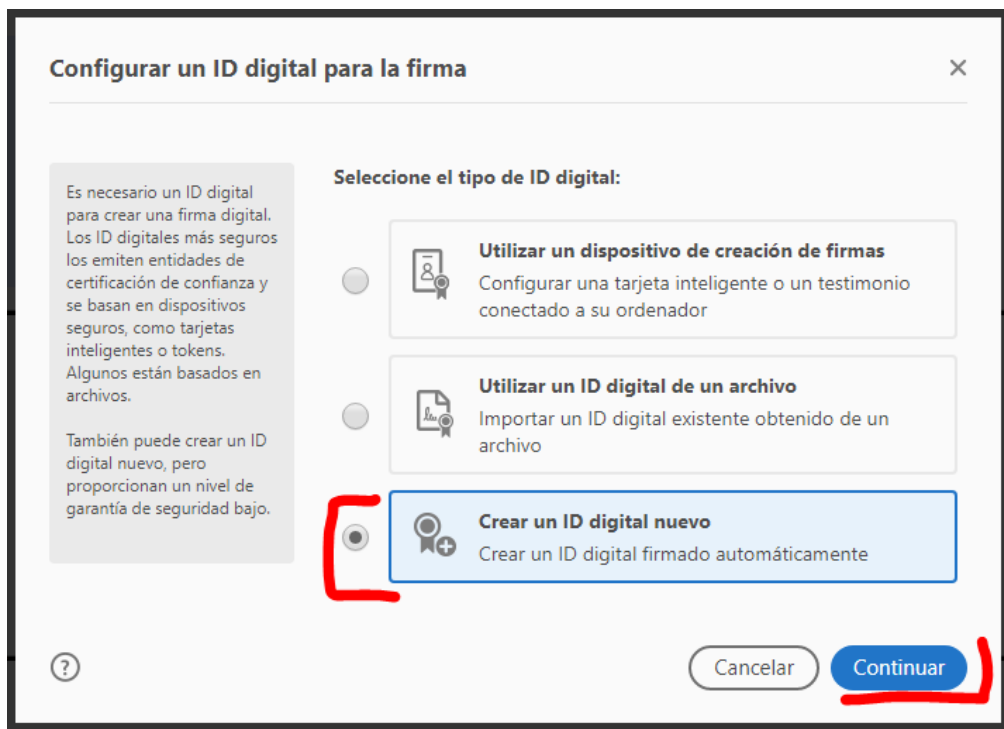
Configurar un ID digital para la firma

×

Es necesario un ID digital para crear una firma digital. Los ID digitales más seguros los emiten entidades de certificación de confianza y se basan en dispositivos seguros, como tarjetas inteligentes o tokens. Algunos están basados en archivos.

También puede crear un ID digital nuevo, pero proporcionan un nivel de garantía de seguridad bajo.

Seleccione el tipo de ID digital:

Utilizar un dispositivo de creación de firmas
Configurar una tarjeta inteligente o un testimonio conectado a su ordenador

Utilizar un ID digital de un archivo
Importar un ID digital existente obtenido de un archivo

Crear un ID digital nuevo
Crear un ID digital firmado automáticamente

?

Cancelar

Continuar